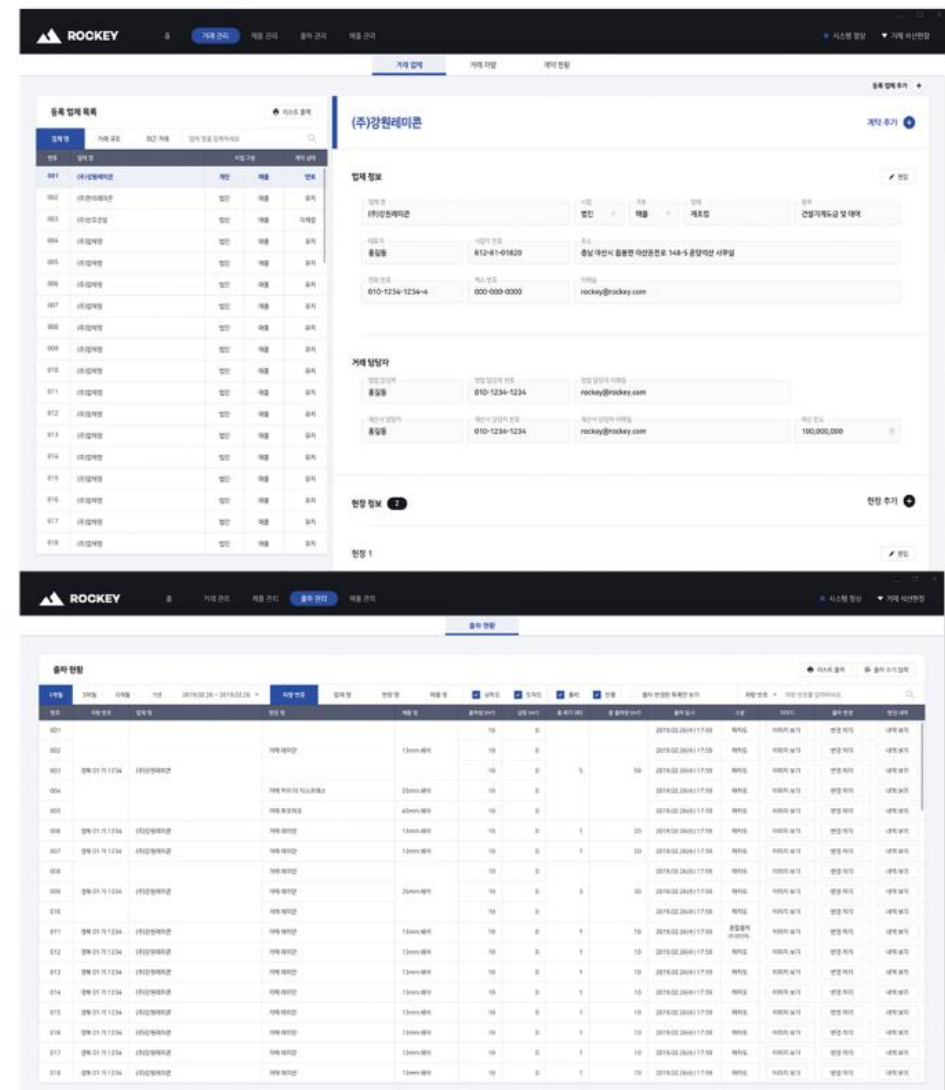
ROCKEY 홈 거래 관리 제품 관리 출하 관리 매출 관리 시스템 정상 거래 미산현장

거래 업체 거래 처량 계약 현황

등록 업체 추가 +

등록 업체 목록 리스트 출력

업체 명 거래 금일 최근 거래 업체 명을 입력하세요

| 번호 | 업체 명 | 사업 구분 | | 계약 상태 |
|---|---|---|---|---|
| 001 | (주)강원레미콘 | 개인 | 매출 | 완료 |
| 002 | (주)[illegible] | 법인 | 매출 | 유지 |
| 003 | (주)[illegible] | 법인 | 매출 | 미체결 |
| 004 | (주)업체명 | 법인 | 매출 | 유지 |
| 005 | (주)업체명 | 법인 | 매출 | 유지 |
| 006 | (주)업체명 | 법인 | 매출 | 유지 |
| 007 | (주)업체명 | 법인 | 매출 | 유지 |
| 008 | (주)업체명 | 법인 | 매출 | 유지 |
| 009 | (주)업체명 | 법인 | 매출 | 유지 |
| 010 | (주)업체명 | 법인 | 매출 | 유지 |
| 011 | (주)업체명 | 법인 | 매출 | 유지 |
| 012 | (주)업체명 | 법인 | 매출 | 유지 |
| 013 | (주)업체명 | 법인 | 매출 | 유지 |
| 014 | (주)업체명 | 법인 | 매출 | 유지 |
| 015 | (주)업체명 | 법인 | 매출 | 유지 |
| 016 | (주)업체명 | 법인 | 매출 | 유지 |
| 017 | (주)업체명 | 법인 | 매출 | 유지 |
| 018 | (주)업체명 | 법인 | 매출 | 유지 |

(주)강원레미콘 계약 추가 +

업체 정보 편집

업체 명 (주)강원레미콘 사업 법인 구분 매출 업태 제조업 종목 건설기계도급 및 대여

대표자 홍길동 사업자 번호 612-81-01820 주소 충남 아산시 음봉면 아산온천로 148-5 운영아산 사무실

전화 번호 010-1234-1234-4 팩스 번호 000-000-0000 이메일 rockey@rockey.com

거래 담당자

영업 담당자 홍길동 영업 담당자 번호 010-1234-1234 영업 담당자 이메일 rockey@rockey.com

계산서 담당자 홍길동 계산서 담당자 번호 010-1234-1234 계산서 담당자 이메일 rockey@rockey.com 계산 한도 100,000,000

현장 정보 2 현장 추가 +

현장 1 편집

ROCKEY 홈 거래 관리 제품 관리 출하 관리 매출 관리 시스템 정상 거래 미산현장

출하 현황

출하 현황 리스트 출력 출하 조기 입력

1개월 3개월 6개월 1년 2019.02.26 ~ 2019.02.26 차량 번호 업체 명 현장 명 제품 명 상차도 도착 출하 반출 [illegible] 차량 번호 차량 번호를 입력하세요

| 번호 | 차량 번호 | 업체 명 | 현장 명 | 제품 명 | 출하량 (m³) | 감량 (m³) | 총 회차 (회) | 총 출하량 (m³) | 출하 일시 | 구분 | 이미지 | 출하 변경 | 변경 내역 |
|---|---|---|---|---|---|---|---|---|---|---|---|---|---|
| 001 | | | | | 10 | 0 | | | 2019.02.26(화) 17:59 | 제작도 | 이미지 보기 | 변경 하기 | 내역 보기 |
| 002 | | | 거래 레미콘 | 13mm 쇄석 | 10 | 0 | | | 2019.02.26(화) 17:59 | 제작도 | 이미지 보기 | 변경 하기 | 내역 보기 |
| 003 | 경북 01 가 1234 | (주)강원레미콘 | | | 10 | 0 | 5 | 50 | 2019.02.26(화) 17:59 | 제작도 | 이미지 보기 | 변경 하기 | 내역 보기 |
| 004 | | | 거래 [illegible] | 25mm 쇄석 | 10 | 0 | | | 2019.02.26(화) 17:59 | 제작도 | 이미지 보기 | 변경 하기 | 내역 보기 |
| 005 | | | 거래 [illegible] | 40mm 쇄석 | 10 | 0 | | | 2019.02.26(화) 17:59 | 제작도 | 이미지 보기 | 변경 하기 | 내역 보기 |
| 006 | 경북 01 가 1234 | (주)강원레미콘 | 거래 레미콘 | 13mm 쇄석 | 10 | 0 | 1 | 20 | 2019.02.26(화) 17:59 | 제작도 | 이미지 보기 | 변경 하기 | 내역 보기 |
| 007 | 경북 01 가 1234 | (주)강원레미콘 | 거래 레미콘 | 13mm 쇄석 | 10 | 0 | 1 | 20 | 2019.02.26(화) 17:59 | 제작도 | 이미지 보기 | 변경 하기 | 내역 보기 |
| 008 | | | 거래 레미콘 | | 10 | 0 | | | 2019.02.26(화) 17:59 | 제작도 | 이미지 보기 | 변경 하기 | 내역 보기 |
| 009 | 경북 01 가 1234 | (주)강원레미콘 | 거래 레미콘 | 25mm 쇄석 | 10 | 0 | 3 | 30 | 2019.02.26(화) 17:59 | 제작도 | 이미지 보기 | 변경 하기 | 내역 보기 |
| 010 | | | 거래 레미콘 | | 10 | 0 | | | 2019.02.26(화) 17:59 | 제작도 | 이미지 보기 | 변경 하기 | 내역 보기 |
| 011 | 경북 01 가 1234 | (주)강원레미콘 | 거래 레미콘 | 13mm 쇄석 | 10 | 0 | 1 | 10 | 2019.02.26(화) 17:59 | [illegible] | 이미지 보기 | 변경 하기 | 내역 보기 |
| 012 | 경북 01 가 1234 | (주)강원레미콘 | 거래 레미콘 | 13mm 쇄석 | 10 | 0 | 1 | 10 | 2019.02.26(화) 17:59 | 제작도 | 이미지 보기 | 변경 하기 | 내역 보기 |
| 013 | 경북 01 가 1234 | (주)강원레미콘 | 거래 레미콘 | 13mm 쇄석 | 10 | 0 | 1 | 10 | 2019.02.26(화) 17:59 | 제작도 | 이미지 보기 | 변경 하기 | 내역 보기 |
| 014 | 경북 01 가 1234 | (주)강원레미콘 | 거래 레미콘 | 13mm 쇄석 | 10 | 0 | 1 | 10 | 2019.02.26(화) 17:59 | 제작도 | 이미지 보기 | 변경 하기 | 내역 보기 |
| 015 | 경북 01 가 1234 | (주)강원레미콘 | 거래 레미콘 | 13mm 쇄석 | 10 | 0 | 1 | 10 | 2019.02.26(화) 17:59 | 제작도 | 이미지 보기 | 변경 하기 | 내역 보기 |
| 016 | 경북 01 가 1234 | (주)강원레미콘 | 거래 레미콘 | 13mm 쇄석 | 10 | 0 | 1 | 10 | 2019.02.26(화) 17:59 | 제작도 | 이미지 보기 | 변경 하기 | 내역 보기 |
| 017 | 경북 01 가 1234 | (주)강원레미콘 | 거래 레미콘 | 13mm 쇄석 | 10 | 0 | 1 | 10 | 2019.02.26(화) 17:59 | 제작도 | 이미지 보기 | 변경 하기 | 내역 보기 |
| 018 | 경북 01 가 1234 | (주)강원레미콘 | 거래 레미콘 | 13mm 쇄석 | 10 | 0 | 1 | 10 | 2019.02.26(화) 17:59 | 제작도 | 이미지 보기 | 변경 하기 | 내역 보기 |